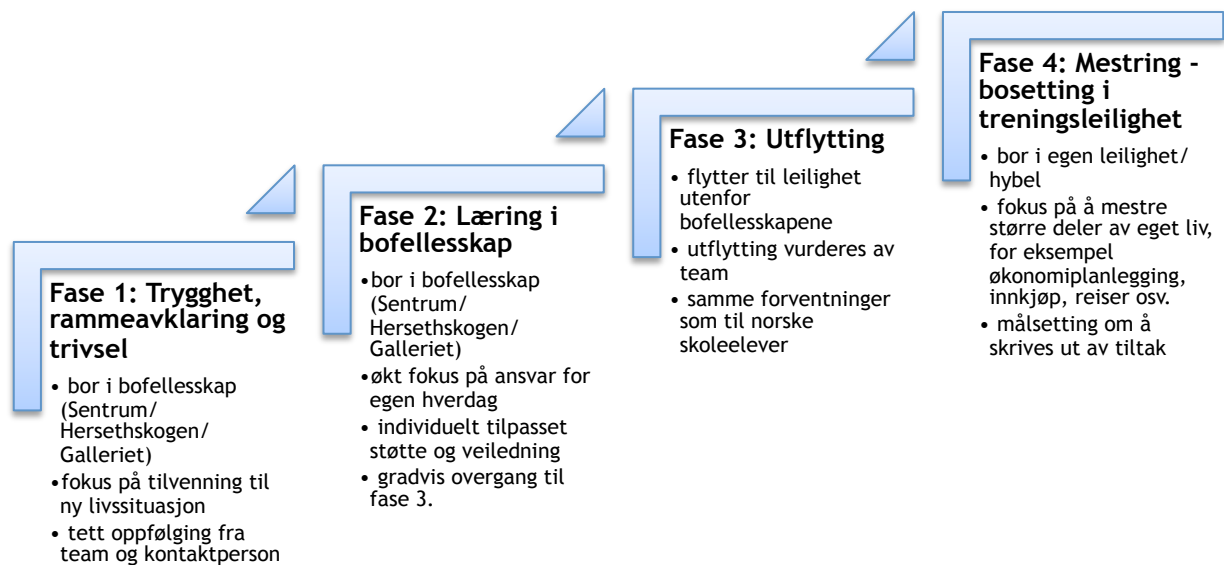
Fase 1: Trygghet, rammeavklaring og trivsel

• bor i bofellesskap (Sentrum/ Hersethskogen/ Galleriet)
• fokus på tilvenning til ny livssituasjon
• tett oppfølging fra team og kontaktperson

Fase 2: Læring i bofellesskap

• bor i bofellesskap (Sentrum/ Hersethskogen/ Galleriet)
• økt fokus på ansvar for egen hverdag
• individuelt tilpasset støtte og veiledning
• gradvis overgang til fase 3.

Fase 3: Utflytting

• flytter til leilighet utenfor bofellesskapene
• utflytting vurderes av team
• samme forventninger som til norske skoleelever

Fase 4: Mestring - bosetting i treningsleilighet

• bor i egen leilighet/ hybel
• fokus på å mestre større deler av eget liv, for eksempel økonomiplanlegging, innkjøp, reiser osv.
• målsetting om å skrives ut av tiltak